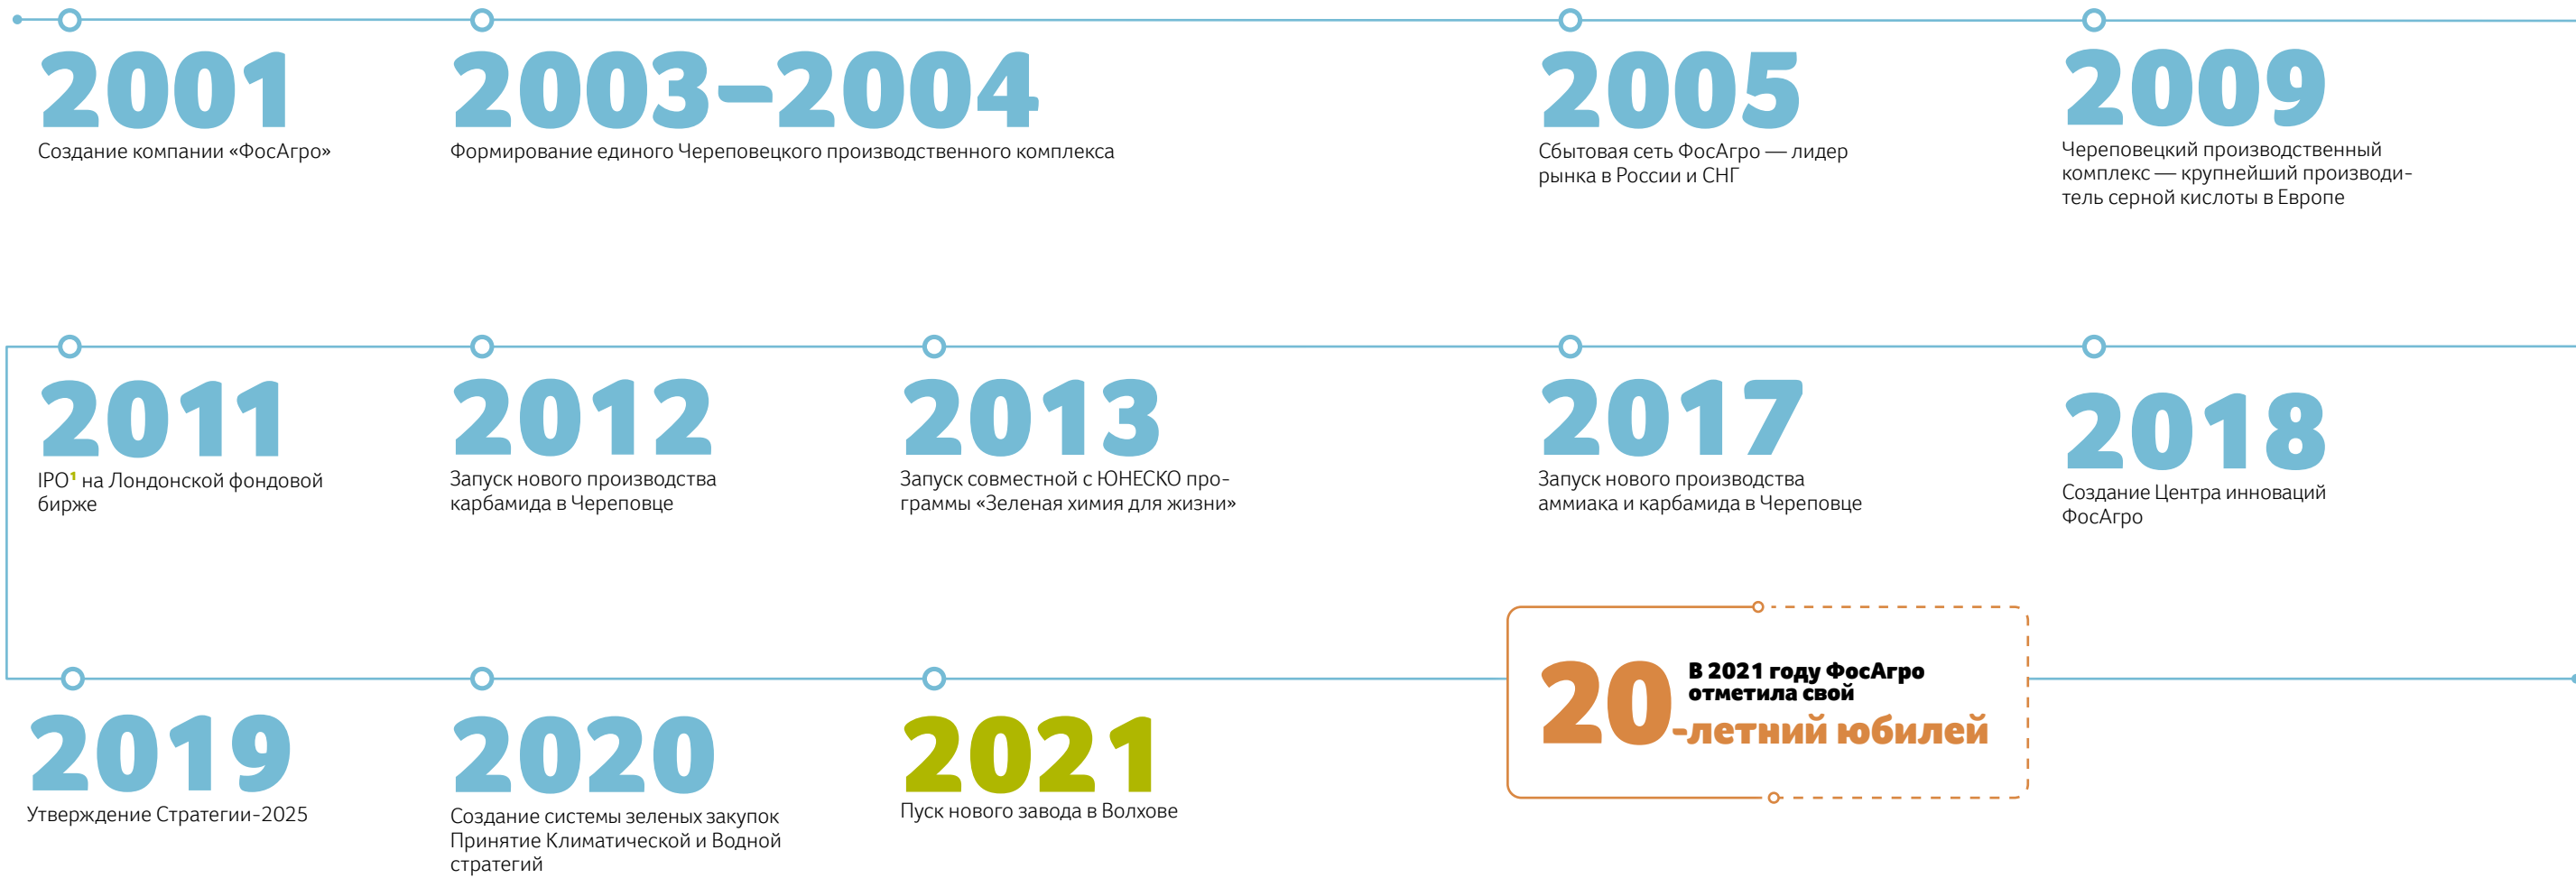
2001
Создание компании «ФосАгро»

2003–2004
Формирование единого Череповецкого производственного комплекса

2005
Сбытовая сеть ФосАгро — лидер рынка в России и СНГ

2009
Череповецкий производственный комплекс — крупнейший производитель серной кислоты в Европе

2011
IPO$^1$ на Лондонской фондовой бирже

2012
Запуск нового производства карбамида в Череповце

2013
Запуск совместной с ЮНЕСКО программы «Зеленая химия для жизни»

2017
Запуск нового производства аммиака и карбамида в Череповце

2018
Создание Центра инноваций ФосАгро

2019
Утверждение Стратегии-2025

2020
Создание системы зеленых закупок
Принятие Климатической и Водной стратегий

2021
Пуск нового завода в Волхове

В 2021 году ФосАгро отметила свой 20-летний юбилей